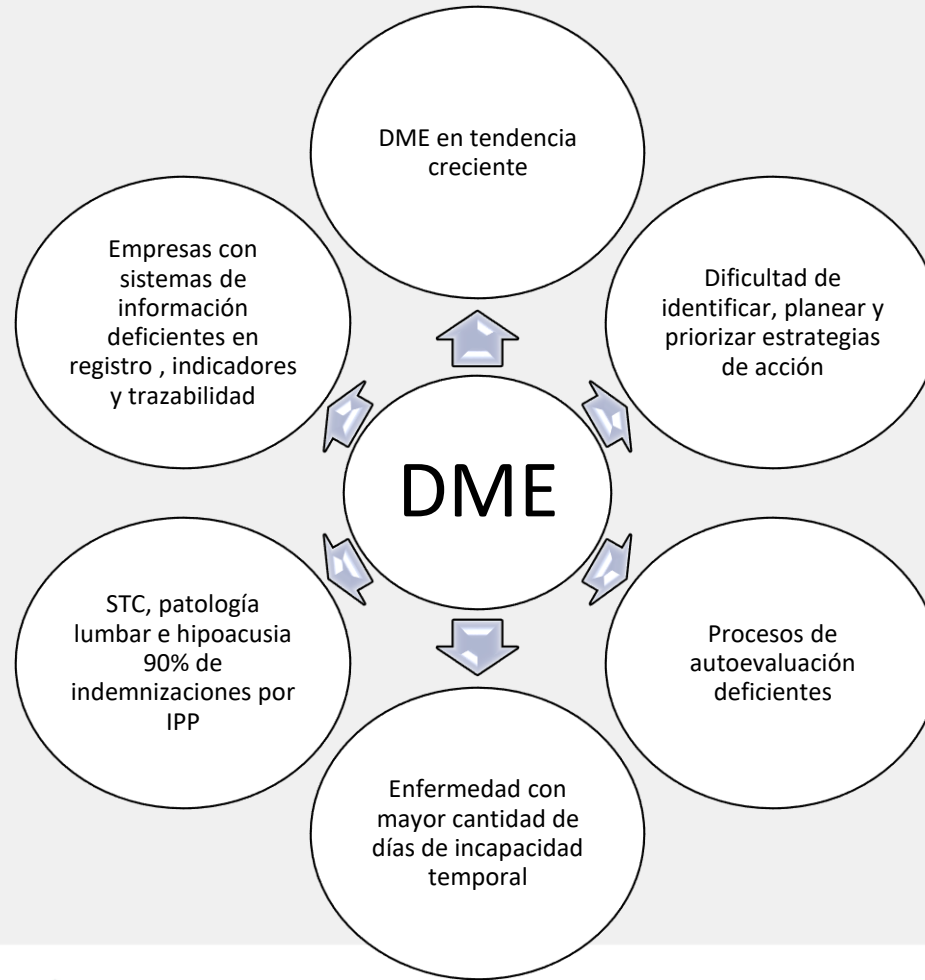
DME

DME en tendencia creciente

Dificultad de identificar, planear y priorizar estrategias de acción

Procesos de autoevaluación deficientes

Enfermedad con mayor cantidad de días de incapacidad temporal

STC, patología lumbar e hipoacusia 90% de indemnizaciones por IPP

Empresas con sistemas de información deficientes en registro , indicadores y trazabilidad